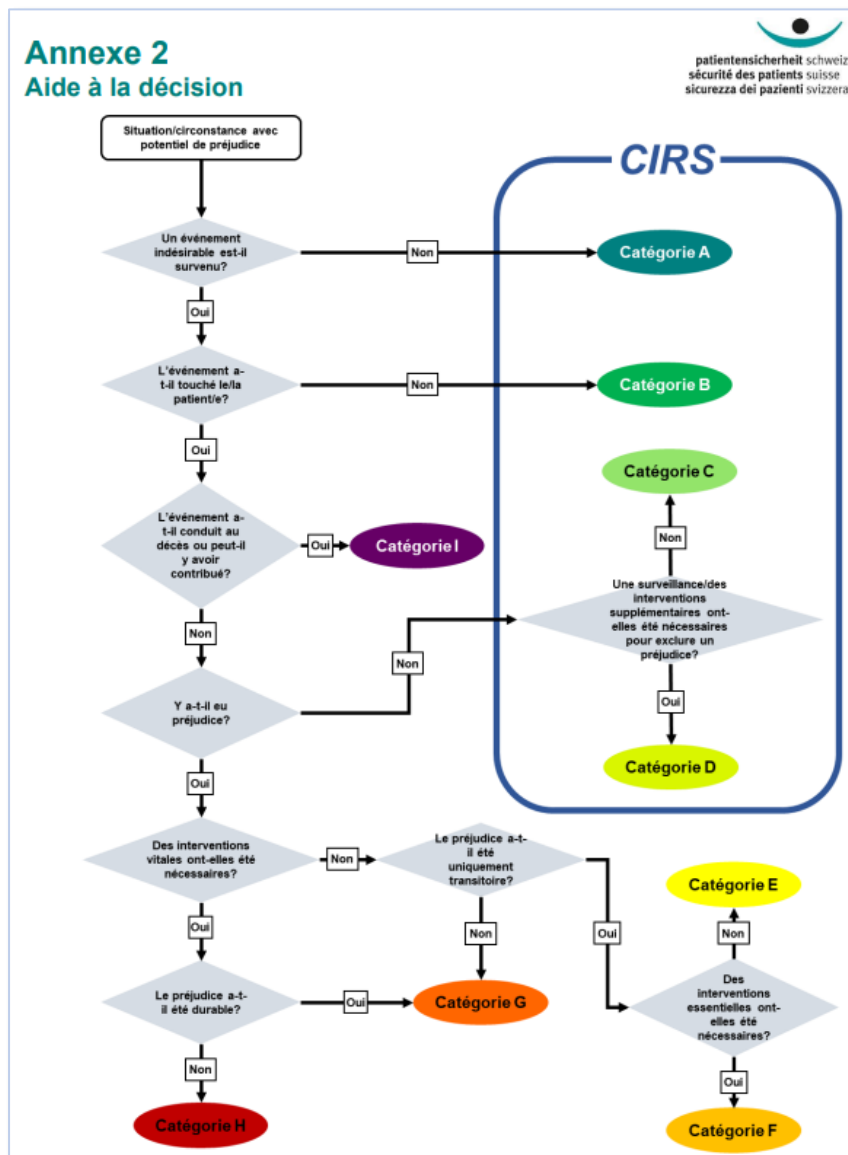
Annexe 2
Aide à la décision

patientensicherheit schweiz
sécurité des patients suisse
sicurezza dei pazienti svizzera

Situation/circonstance avec potentiel de préjudice

CIRS

Un événement indésirable est-il survenu?

Non

Catégorie A

Oui

L'événement a-t-il touché le/la patient/e?

Non

Catégorie B

Catégorie C

Oui

Non

L'événement a-t-il conduit au décès ou peut-il y avoir contribué?

Oui

Catégorie I

Une surveillance/des interventions supplémentaires ont-elles été nécessaires pour exclure un préjudice?

Non

Non

Y a-t-il eu préjudice?

Oui

Catégorie D

Oui

Des interventions vitales ont-elles été nécessaires?

Non

Le préjudice a-t-il été uniquement transitoire?

Catégorie E

Oui

Non

Oui

Non

Des interventions essentielles ont-elles été nécessaires?

Le préjudice a-t-il été durable?

Oui

Catégorie G

Non

Oui

Catégorie H

Catégorie F